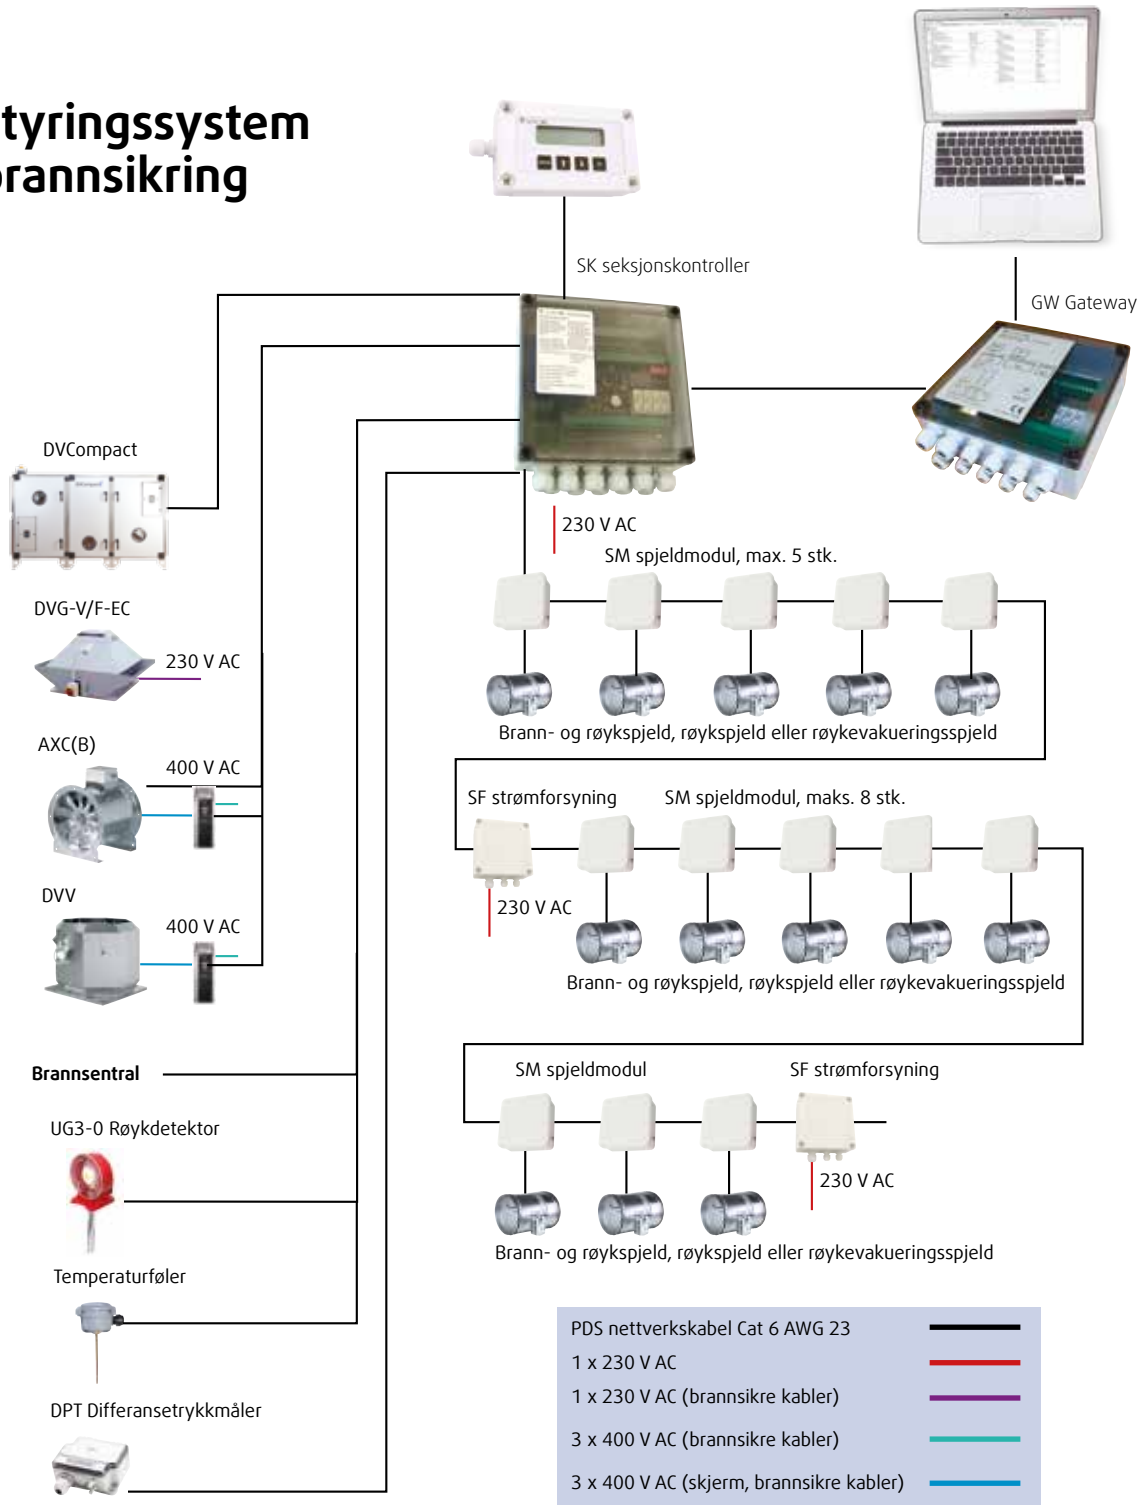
tyringssystem
rannsikring

SK seksjonskontroller

GW Gateway

DVCompact

230 V AC

SM spjeldmodul, max. 5 stk.

Brann- og røykspjeld, røykspjeld eller røykevakueringsspjeld

DVG-V/F-EC

230 V AC

AXC(B)

400 V AC

SF strømforsyning

SM spjeldmodul, maks. 8 stk.

230 V AC

Brann- og røykspjeld, røykspjeld eller røykevakueringsspjeld

DVV

400 V AC

Brannsentral

SM spjeldmodul

SF strømforsyning

UG3-0 Røykdetektor

230 V AC

Brann- og røykspjeld, røykspjeld eller røykevakueringsspjeld

Temperaturføler

DPT Differansetrykkmåler

PDS nettverkskabel Cat 6 AWG 23
1 x 230 V AC
1 x 230 V AC (brannsikre kabler)
3 x 400 V AC (brannsikre kabler)
3 x 400 V AC (skjerm, brannsikre kabler)